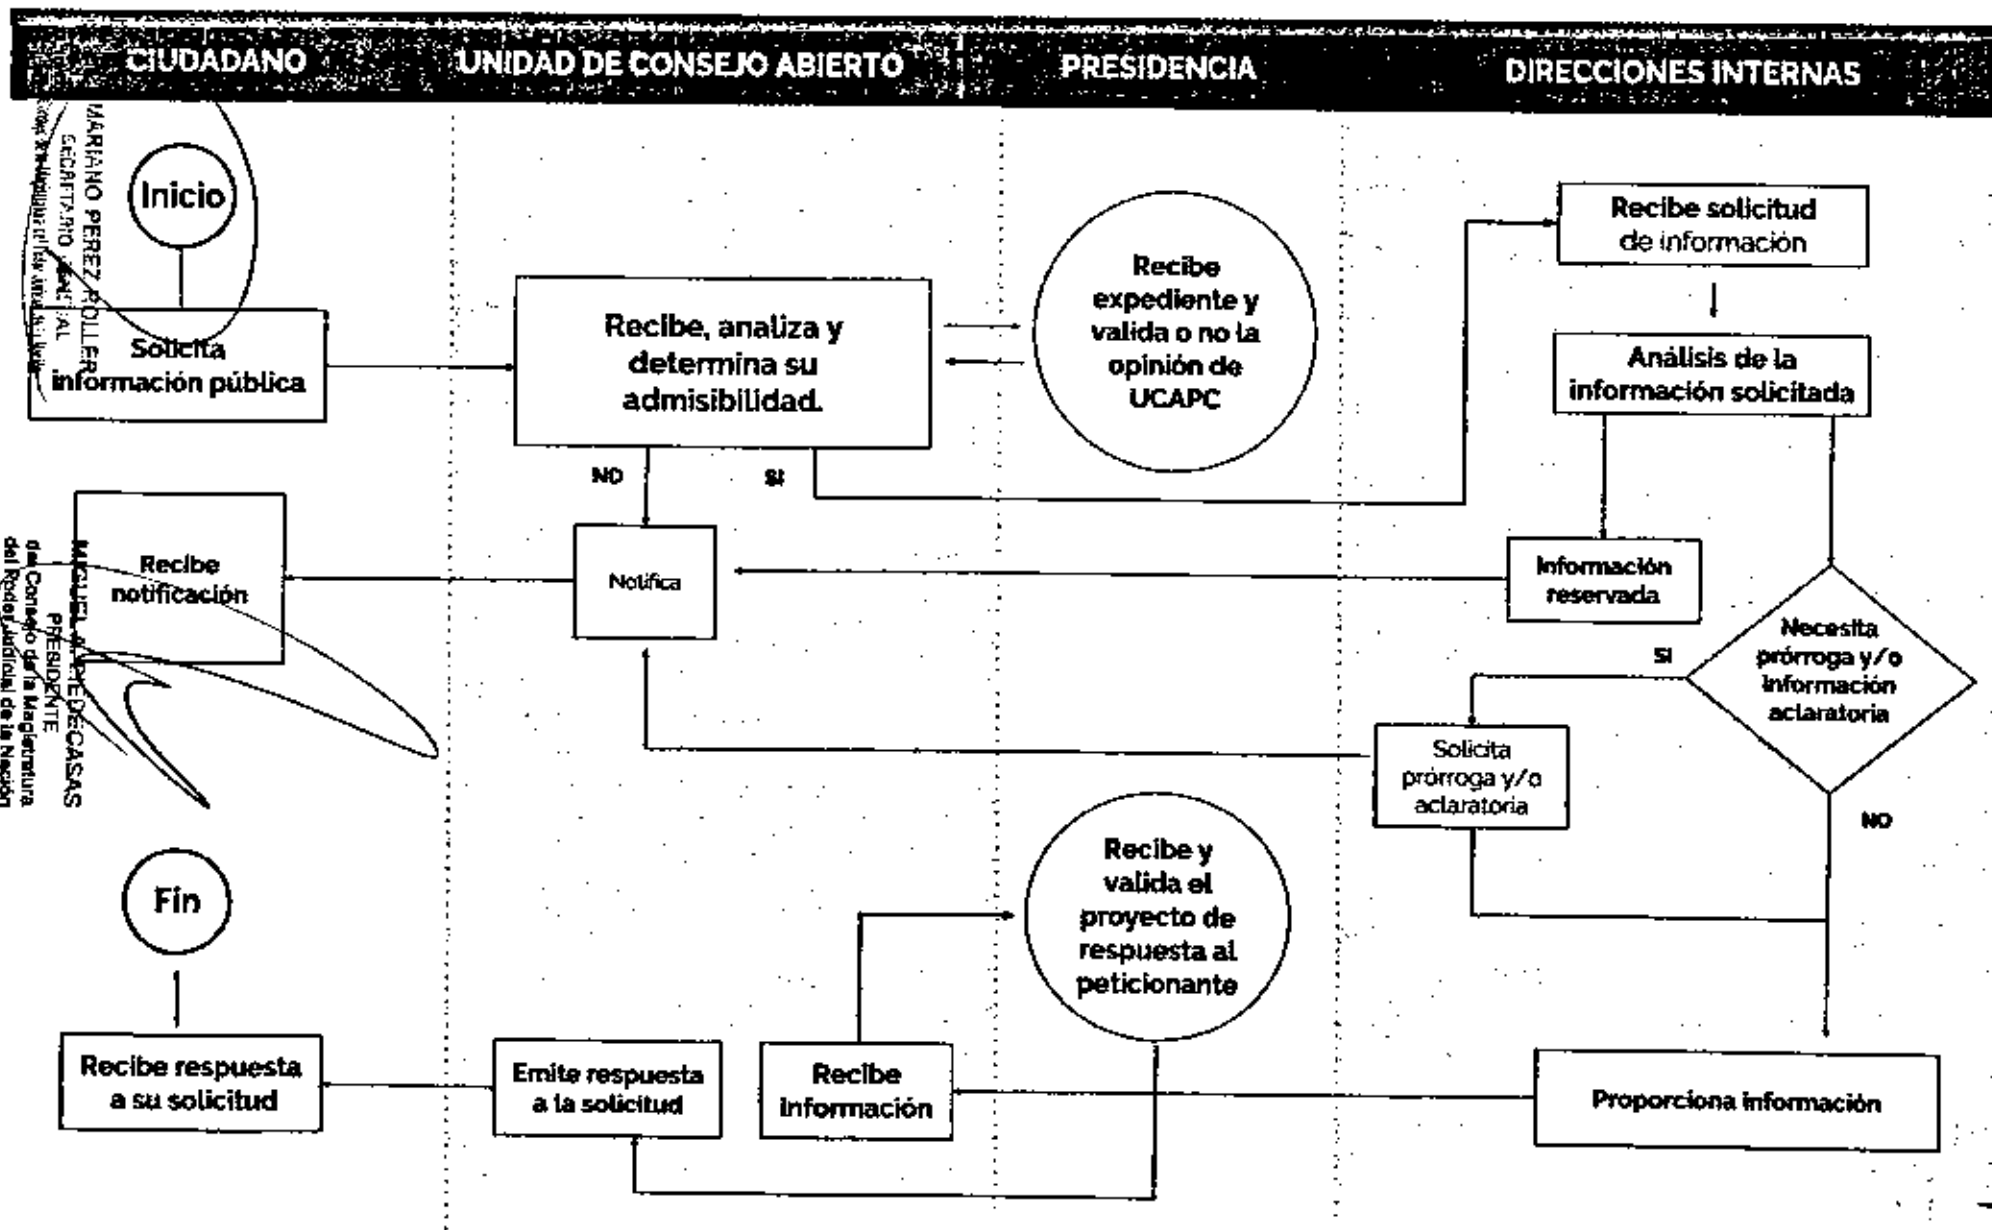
CIUDADANO

UNIDAD DE CONSEJO ABIERTO

PRESIDENCIA

DIRECCIONES INTERNAS

MARIANO PEREZ ROLLER
SECRETARIO GENERAL
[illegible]

Inicio

Solicita información pública

Recibe, analiza y determina su admisibilidad.

Recibe expediente y valida o no la opinión de UCAPC

Recibe solicitud de información

Análisis de la información solicitada

NO

SI

MIGUEL A. DE CASAS
PRESIDENTE
del Consejo de la Magistratura
del Poder Judicial de la Nación

Recibe notificación

Notifica

Información reservada

Necesita prórroga y/o información aclaratoria

SI

Solicita prórroga y/o aclaratoria

NO

Fin

Recibe y valida el proyecto de respuesta al peticionante

Recibe respuesta a su solicitud

Emite respuesta a la solicitud

Recibe información

Proporciona información